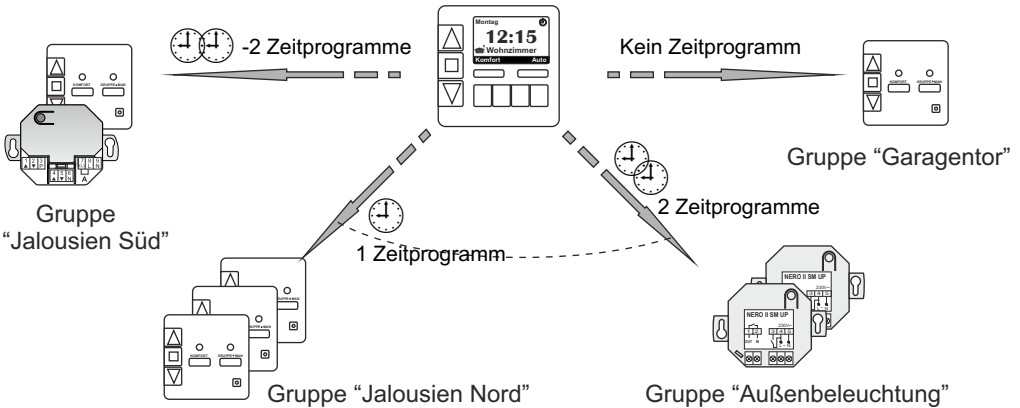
Montag
12:15
Wohnzimmer
Komfort
Auto

-2 Zeitprogramme

Kein Zeitprogramm

KOMFORT
GRUPPE◄MAN

Gruppe "Garagentor"

Gruppe "Jalousien Süd"

1 Zeitprogramm

2 Zeitprogramme

NERO II SM UP
230V~

NERO II SM UP
230V~

Gruppe "Jalousien Nord"

Gruppe "Außenbeleuchtung"